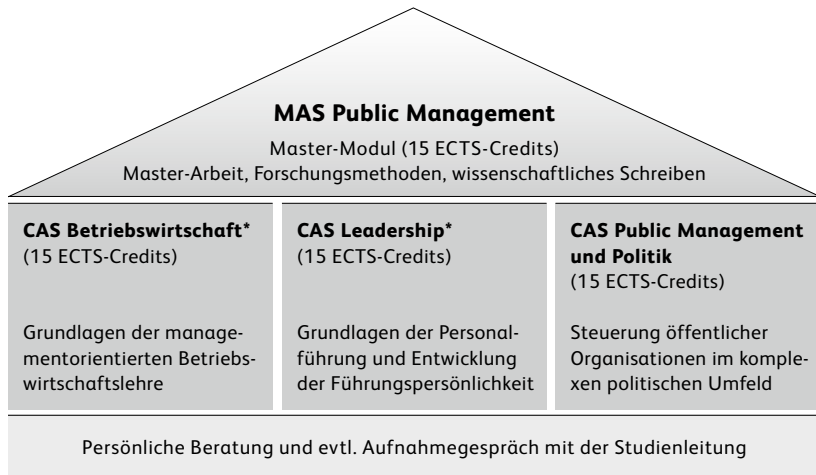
**MAS Public Management**

Master-Modul (15 ECTS-Credits)
Master-Arbeit, Forschungsmethoden, wissenschaftliches Schreiben

**CAS Betriebswirtschaft***
(15 ECTS-Credits)

Grundlagen der managementorientierten Betriebswirtschaftslehre

**CAS Leadership***
(15 ECTS-Credits)

Grundlagen der Personalführung und Entwicklung der Führungspersönlichkeit

**CAS Public Management und Politik**
(15 ECTS-Credits)

Steuerung öffentlicher Organisationen im komplexen politischen Umfeld

Persönliche Beratung und evtl. Aufnahmegespräch mit der Studienleitung